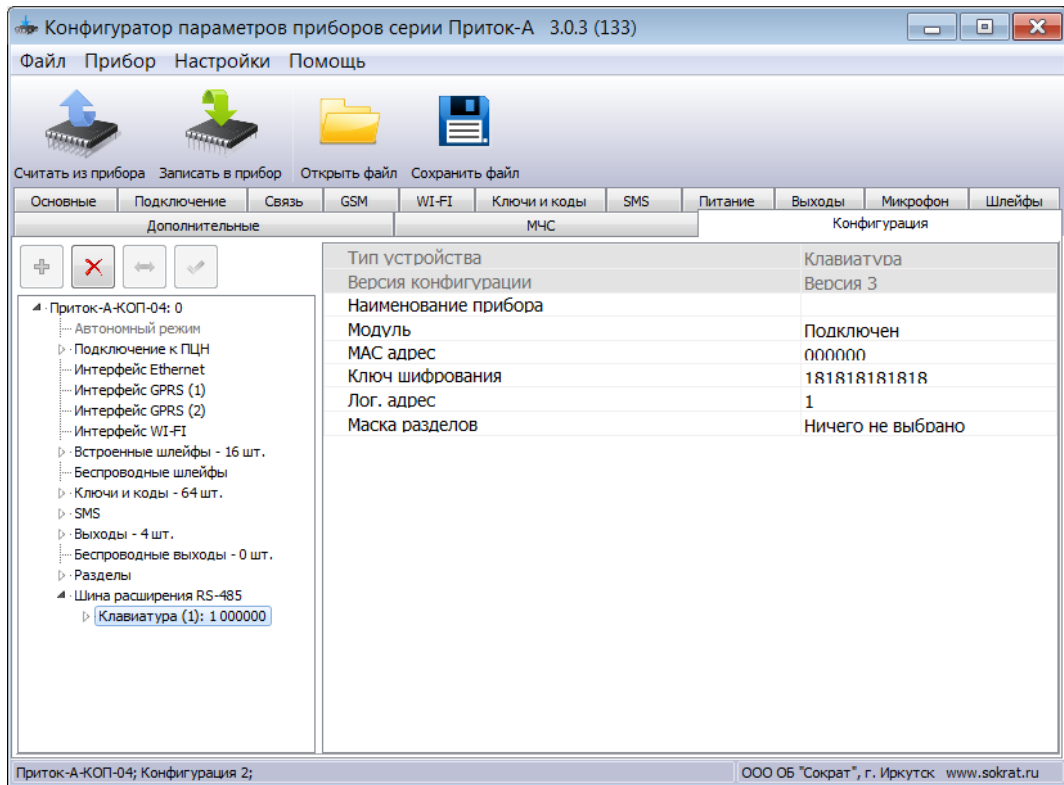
Конфигуратор параметров приборов серии Приток-А 3.0.3 (133)

Файл Прибор Настройки Помощь

Считать из прибора Записать в прибор Открыть файл Сохранить файл

Основные | Подключение | Связь | GSM | WI-FI | Ключи и коды | SMS | Питание | Выходы | Микрофон | Шлейфы
Дополнительные | МЧС | Конфигурация

Приток-А-КОП-04: 0
Автономный режим
Подключение к ПЦН
Интерфейс Ethernet
Интерфейс GPRS (1)
Интерфейс GPRS (2)
Интерфейс WI-FI
Встроенные шлейфы - 16 шт.
Беспроводные шлейфы
Ключи и коды - 64 шт.
SMS
Выходы - 4 шт.
Беспроводные выходы - 0 шт.
Разделы
Шина расширения RS-485
Клавиатура (1): 1 000000

| | |
|---|---|
| Тип устройства | Клавиатура |
| Версия конфигурации | Версия 3 |
| Наименование прибора | |
| Модуль | Подключен |
| MAC адрес | 000000 |
| Ключ шифрования | 181818181818 |
| Лог. адрес | 1 |
| Маска разделов | Ничего не выбрано |

Приток-А-КОП-04; Конфигурация 2;
ООО ОБ "Сократ", г. Иркутск www.sokrat.ru